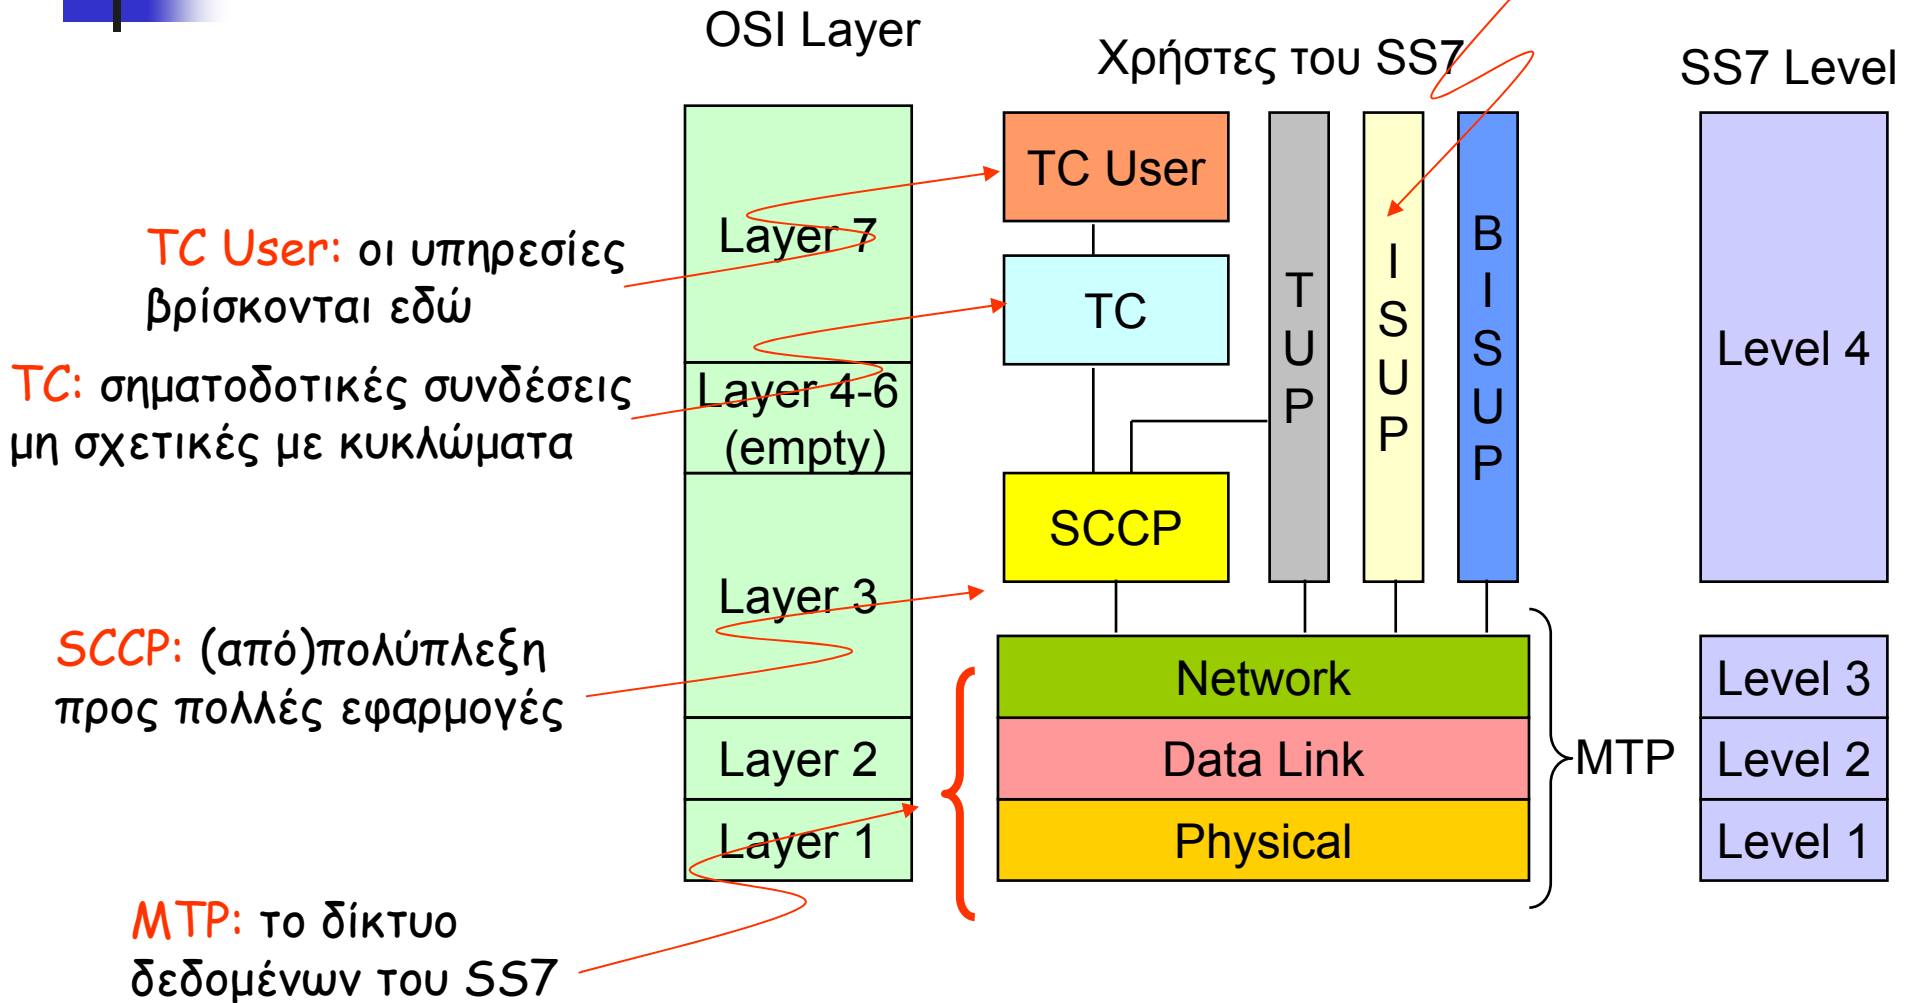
OSI Layer

Χρήστες του SS7

SS7 Level

TC User

TC

SCCP

T U P

I S U P

B I S U P

Level 4

Layer 7

Layer 4-6 (empty)

Layer 3

Layer 2

Layer 1

Network

Data Link

Physical

MTP

Level 3

Level 2

Level 1

TC User: οι υπηρεσίες βρίσκονται εδώ

TC: σηματοδοτικές συνδέσεις μη σχετικές με κυκλώματα

SCCP: (από)πολύπλεξη προς πολλές εφαρμογές

MTP: το δίκτυο δεδομένων του SS7